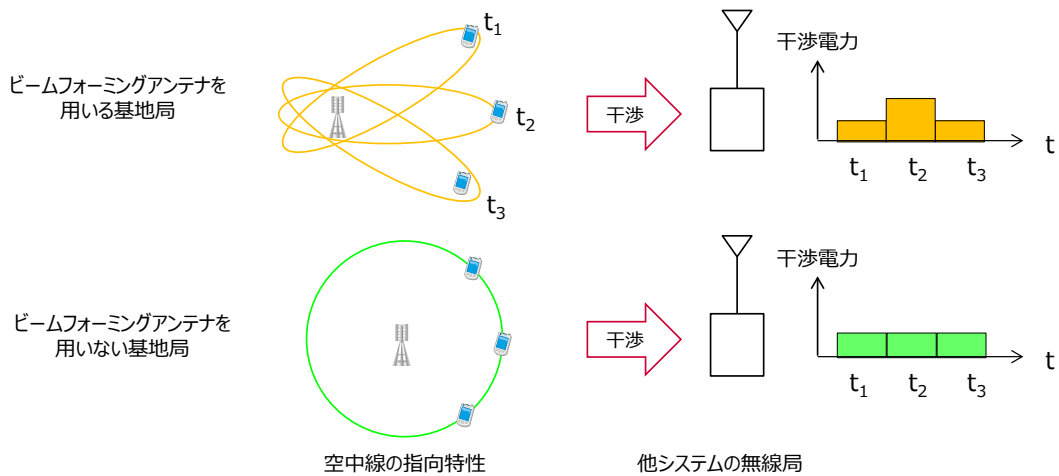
ビームフォーミングアンテナを用いる基地局

$t_1$

$t_2$

$t_3$

干渉

干渉電力

t

$t_1$ $t_2$ $t_3$

ビームフォーミングアンテナを用いない基地局

干渉

干渉電力

t

$t_1$ $t_2$ $t_3$

空中線の指向特性

他システムの無線局